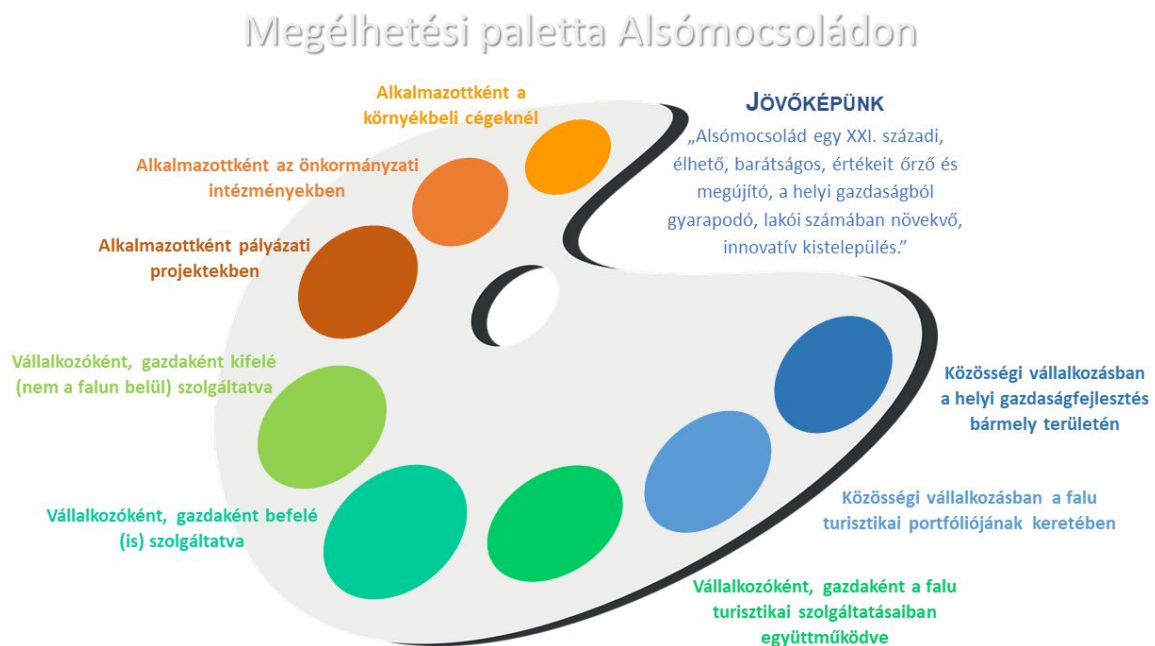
Megélhetési paletta Alsómocsoládon

Alkalmazottként a környékbeli cégeknél

Alkalmazottként az önkormányzati intézményekben

Alkalmazottként pályázati projektekben

JÖVŐKÉPÜNK
„Alsómocsolád egy XXI. századi, élhető, barátságos, értékeit őrző és megújító, a helyi gazdaságból gyarapodó, lakói számában növekvő, innovatív kistelepülés."

Vállalkozóként, gazdaként kifelé (nem a falun belül) szolgáltatva

Közösségi vállalkozásban a helyi gazdaságfejlesztés bármely területén

Vállalkozóként, gazdaként befelé (is) szolgáltatva

Közösségi vállalkozásban a falu turisztikai portfóliójának keretében

Vállalkozóként, gazdaként a falu turisztikai szolgáltatásaiban együttműködve